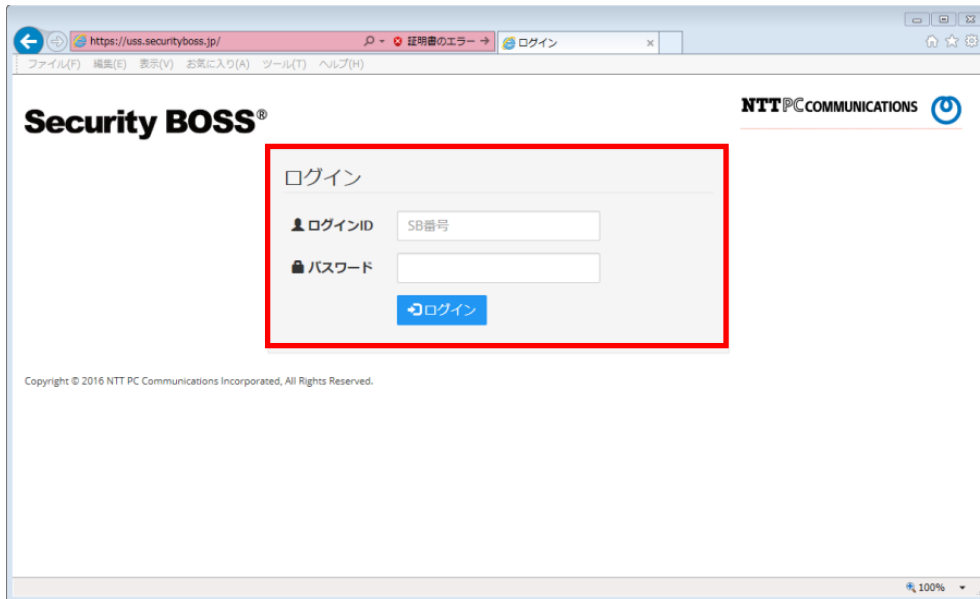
https://uss.securityboss.jp/
証明書のエラー
ログイン
ファイル(F) 編集(E) 表示(V) お気に入り(A) ツール(T) ヘルプ(H)

Security BOSS®

NTT PC COMMUNICATIONS

ログイン

ログインID SB番号

パスワード

ログイン

Copyright © 2016 NTT PC Communications Incorporated, All Rights Reserved.

100%